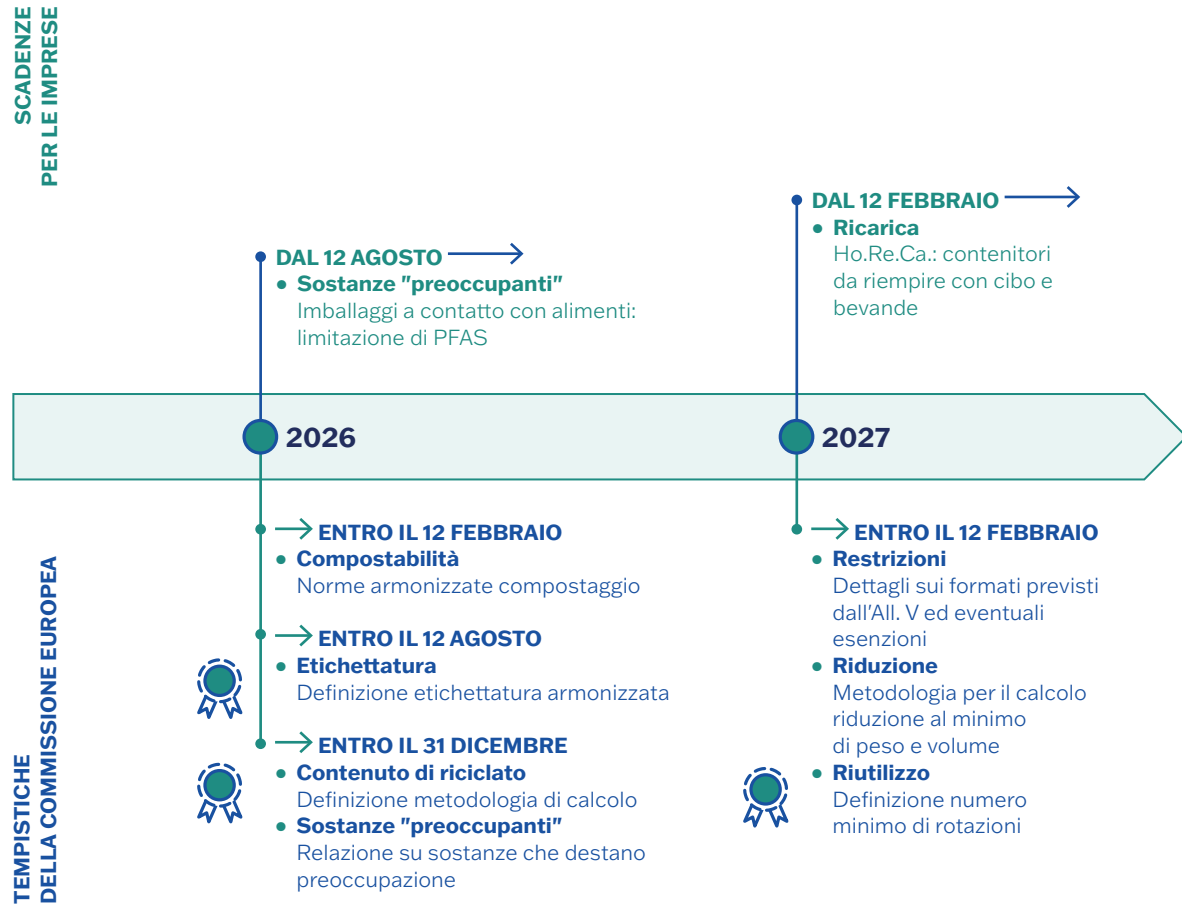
SCADENZE
PER LE IMPRESE

DAL 12 AGOSTO
• Sostanze "preoccupanti"
Imballaggi a contatto con alimenti: limitazione di PFAS

DAL 12 FEBBRAIO
• Ricarica
Ho.Re.Ca.: contenitori da riempire con cibo e bevande

2026

2027

TEMPISTICHE
DELLA COMMISSIONE EUROPEA

ENTRO IL 12 FEBBRAIO
• Compostabilità
Norme armonizzate compostaggio

ENTRO IL 12 AGOSTO
• Etichettatura
Definizione etichettatura armonizzata

ENTRO IL 31 DICEMBRE
• Contenuto di riciclato
Definizione metodologia di calcolo
• Sostanze "preoccupanti"
Relazione su sostanze che destano preoccupazione

ENTRO IL 12 FEBBRAIO
• Restrizioni
Dettagli sui formati previsti dall'All. V ed eventuali esenzioni
• Riduzione
Metodologia per il calcolo riduzione al minimo di peso e volume
• Riutilizzo
Definizione numero minimo di rotazioni